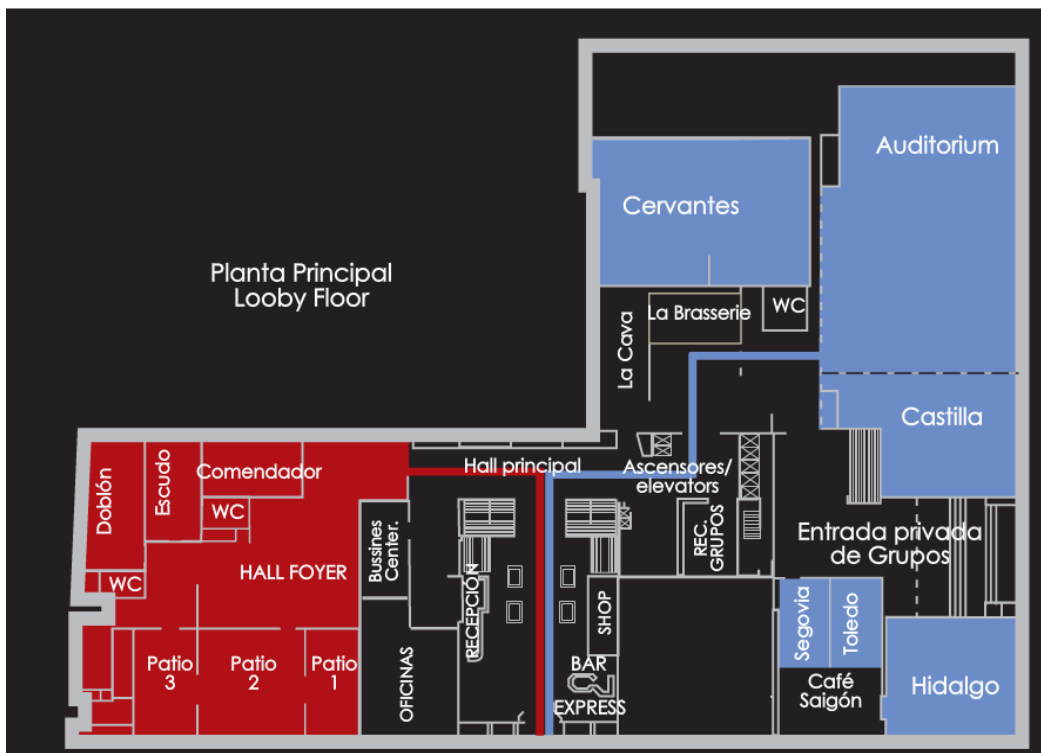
Planta Principal
Looby Floor

Auditorium

Cervantes

La Brasserie

WC

La Cava

Castilla

Hall principal

Ascensores/
elevators

Comendador

Escudo

Doblón

WC

WC

HALL FOYER

Bussines
Center.

REC.
GRUPOS

Entrada privada
de Grupos

RECEPCIÓN

SHOP

Segovia

Toledo

Patio
3

Patio
2

Patio
1

OFICINAS

BAR
EXPRESS

Café
Saigón

Hidalgo